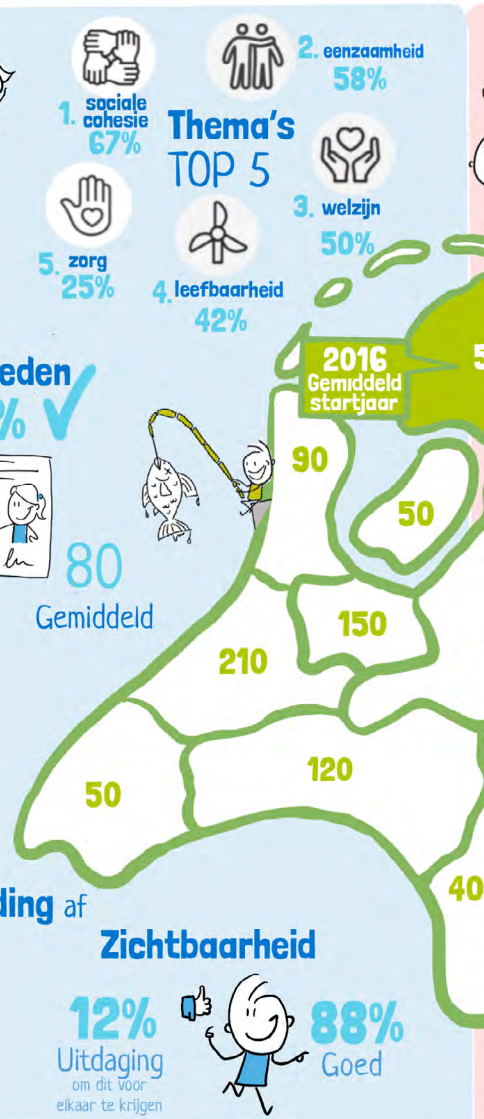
1. sociale cohesie 67%

2. eenzaamheid 58%

Thema's TOP 5

3. welzijn 50%

5. zorg 25%

4. leefbaarheid 42%

eden

%

2016 Gemiddeld startjaar

5

90

50

80 Gemiddeld

150

210

120

50

40

ding af

Zichtbaarheid

12% Uitdaging om dit voor elkaar te krijgen

88% Goed